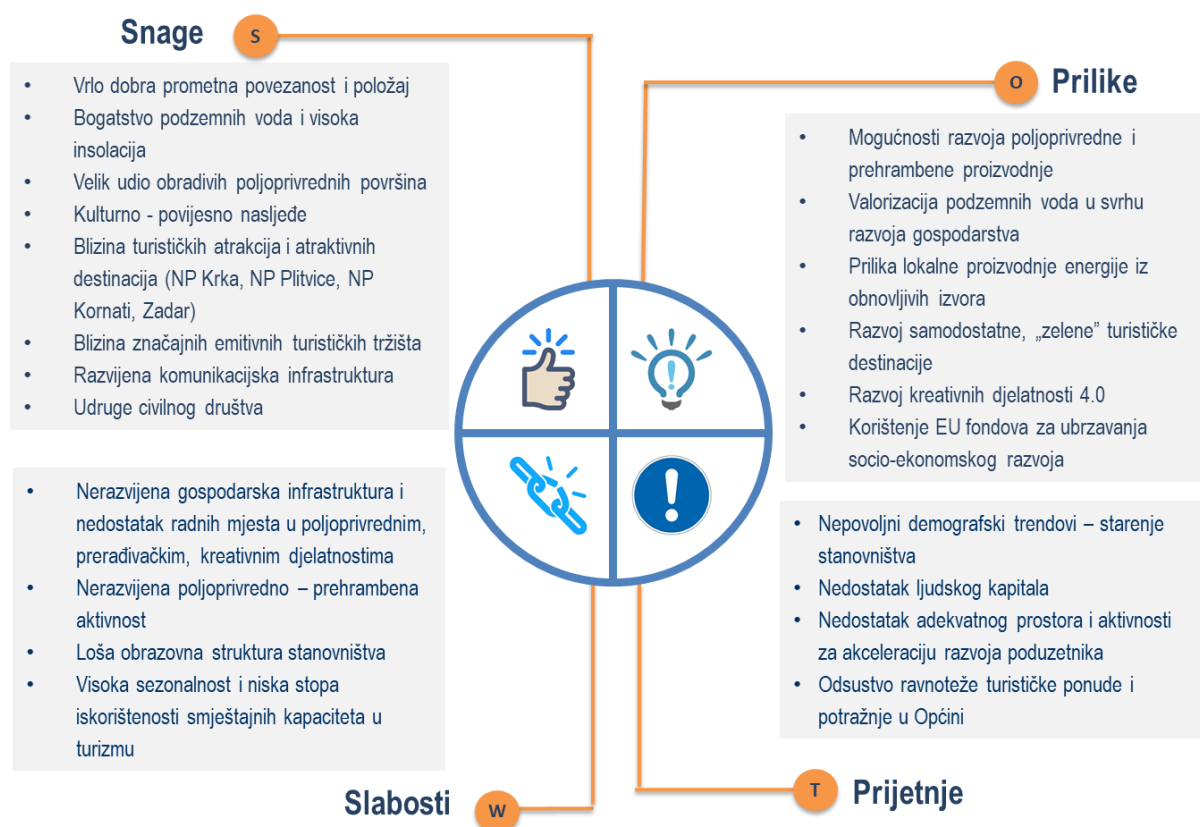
Snage
S

- Vrlo dobra prometna povezanost i položaj
- Bogatstvo podzemnih voda i visoka insolacija
- Velik udio obradivih poljoprivrednih površina
- Kulturno - povijesno nasljeđe
- Blizina turističkih atrakcija i atraktivnih destinacija (NP Krka, NP Plitvice, NP Kornati, Zadar)
- Blizina značajnih emitivnih turističkih tržišta
- Razvijena komunikacijska infrastruktura
- Udruge civilnog društva

O
Prilike

- Mogućnosti razvoja poljoprivredne i prehrambene proizvodnje
- Valorizacija podzemnih voda u svrhu razvoja gospodarstva
- Prilika lokalne proizvodnje energije iz obnovljivih izvora
- Razvoj samodostatne, „zelene" turističke destinacije
- Razvoj kreativnih djelatnosti 4.0
- Korištenje EU fondova za ubrzavanja socio-ekonomskog razvoja

- Nerazvijena gospodarska infrastruktura i nedostatak radnih mjesta u poljoprivrednim, prerađivačkim, kreativnim djelatnostima
- Nerazvijena poljoprivredno – prehrambena aktivnost
- Loša obrazovna struktura stanovništva
- Visoka sezonalnost i niska stopa iskorištenosti smještajnih kapaciteta u turizmu

- Nepovoljni demografski trendovi – starenje stanovništva
- Nedostatak ljudskog kapitala
- Nedostatak adekvatnog prostora i aktivnosti za akceleraciju razvoja poduzetnika
- Odsustvo ravnoteže turističke ponude i potražnje u Općini

Slabosti
W

T
Prijetnje